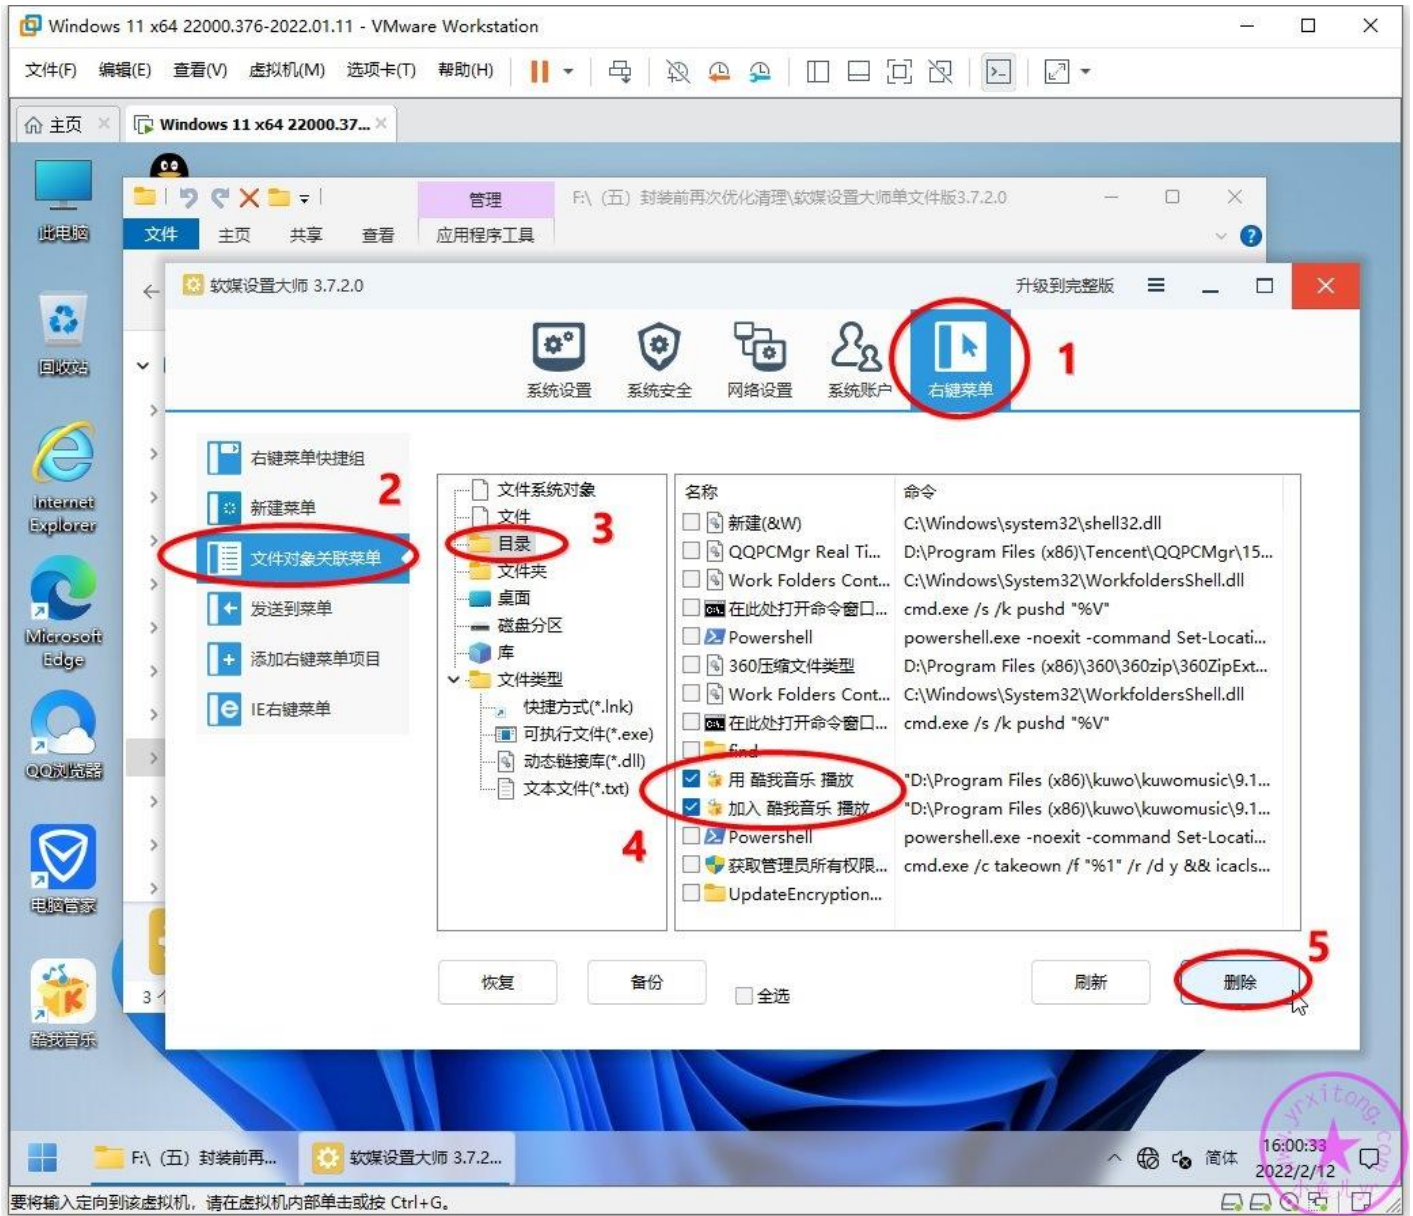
Windows 11 x64 22000.376-2022.01.11 - VMware Workstation

文件(F) 编辑(E) 查看(V) 虚拟机(M) 选项卡(T) 帮助(H)

主页 Windows 11 x64 22000.37...

此电脑

回收站

Internet Explorer

Microsoft Edge

QQ浏览器

电脑管家

酷我音乐

管理

F:\ (五) 封装前再次优化清理\软媒设置大师单文件版3.7.2.0

文件 主页 共享 查看 应用程序工具

软媒设置大师 3.7.2.0

升级到完整版

系统设置 系统安全 网络设置 系统账户 右键菜单

1

右键菜单快捷组

新建菜单

2

文件对象关联菜单

发送到菜单

添加右键菜单项目

IE右键菜单

文件系统对象
文件
目录
文件夹
桌面
磁盘分区
库
文件类型
快捷方式(*.lnk)
可执行文件(*.exe)
动态链接库(*.dll)
文本文件(*.txt)

3

| 名称 | 命令 |
|---|---|
| 新建(&W) | C:\Windows\system32\shell32.dll |
| QQPCMgr Real Ti... | D:\Program Files (x86)\Tencent\QQPCMgr\15... |
| Work Folders Cont... | C:\Windows\System32\WorkfoldersShell.dll |
| 在此处打开命令窗口... | cmd.exe /s /k pushd "%V" |
| Powershell | powershell.exe -noexit -command Set-Locati... |
| 360压缩文件类型 | D:\Program Files (x86)\360\360zip\360ZipExt... |
| Work Folders Cont... | C:\Windows\System32\WorkfoldersShell.dll |
| 在此处打开命令窗口... | cmd.exe /s /k pushd "%V" |
| find | |
| 用 酷我音乐 播放 | "D:\Program Files (x86)\kuwo\kuwomusic\9.1... |
| 加入 酷我音乐 播放 | "D:\Program Files (x86)\kuwo\kuwomusic\9.1... |
| Powershell | powershell.exe -noexit -command Set-Locati... |
| 获取管理员所有权限... | cmd.exe /c takeown /f "%1" /r /d y && icacls... |
| UpdateEncryption... | |

4

5

恢复 备份 全选 刷新 删除

3 个

F:\ (五) 封装前再... 软媒设置大师 3.7.2...

简体 16:00:33 2022/2/12

要将输入定向到该虚拟机，请在虚拟机内部单击或按 Ctrl+G。

yrxitong.com